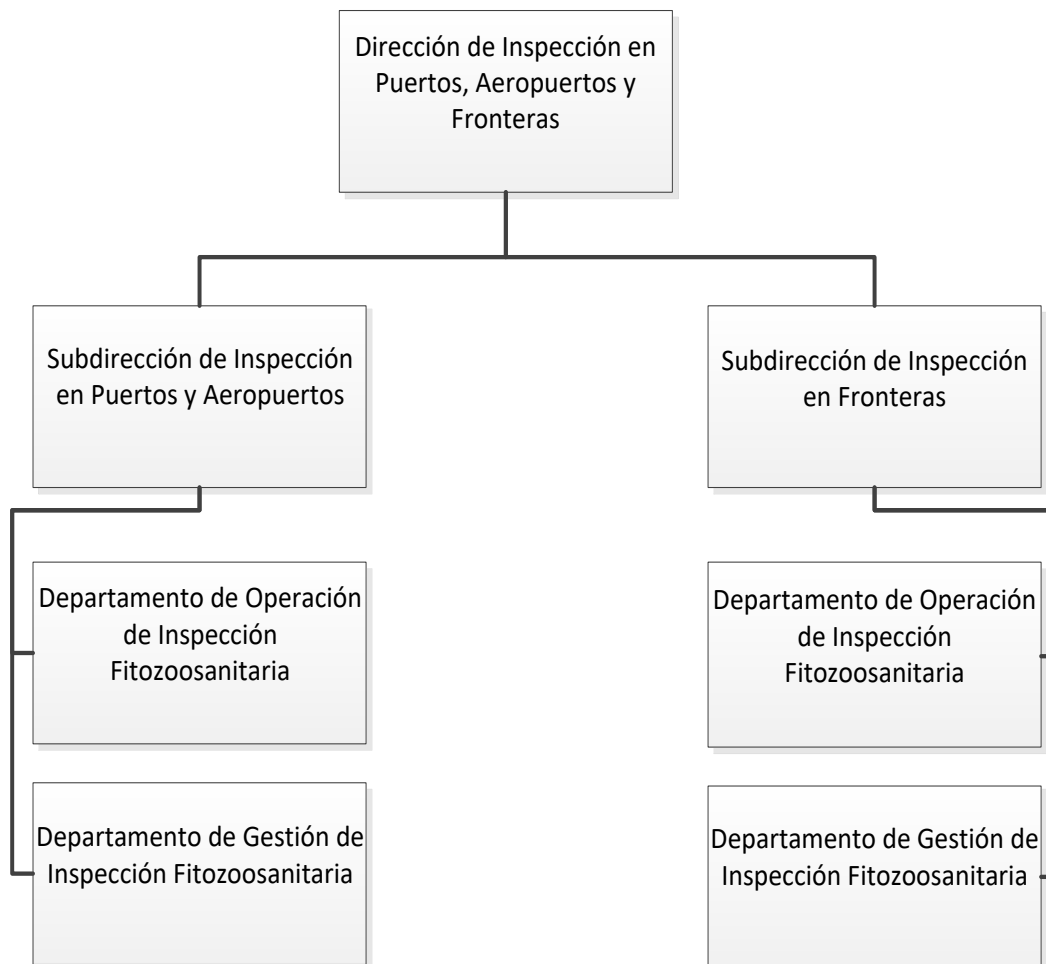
Dirección de Inspección en Puertos, Aeropuertos y Fronteras

Subdirección de Inspección en Puertos y Aeropuertos

Subdirección de Inspección en Fronteras

Departamento de Operación de Inspección Fitozoosanitaria

Departamento de Gestión de Inspección Fitozoosanitaria

Departamento de Operación de Inspección Fitozoosanitaria

Departamento de Gestión de Inspección Fitozoosanitaria